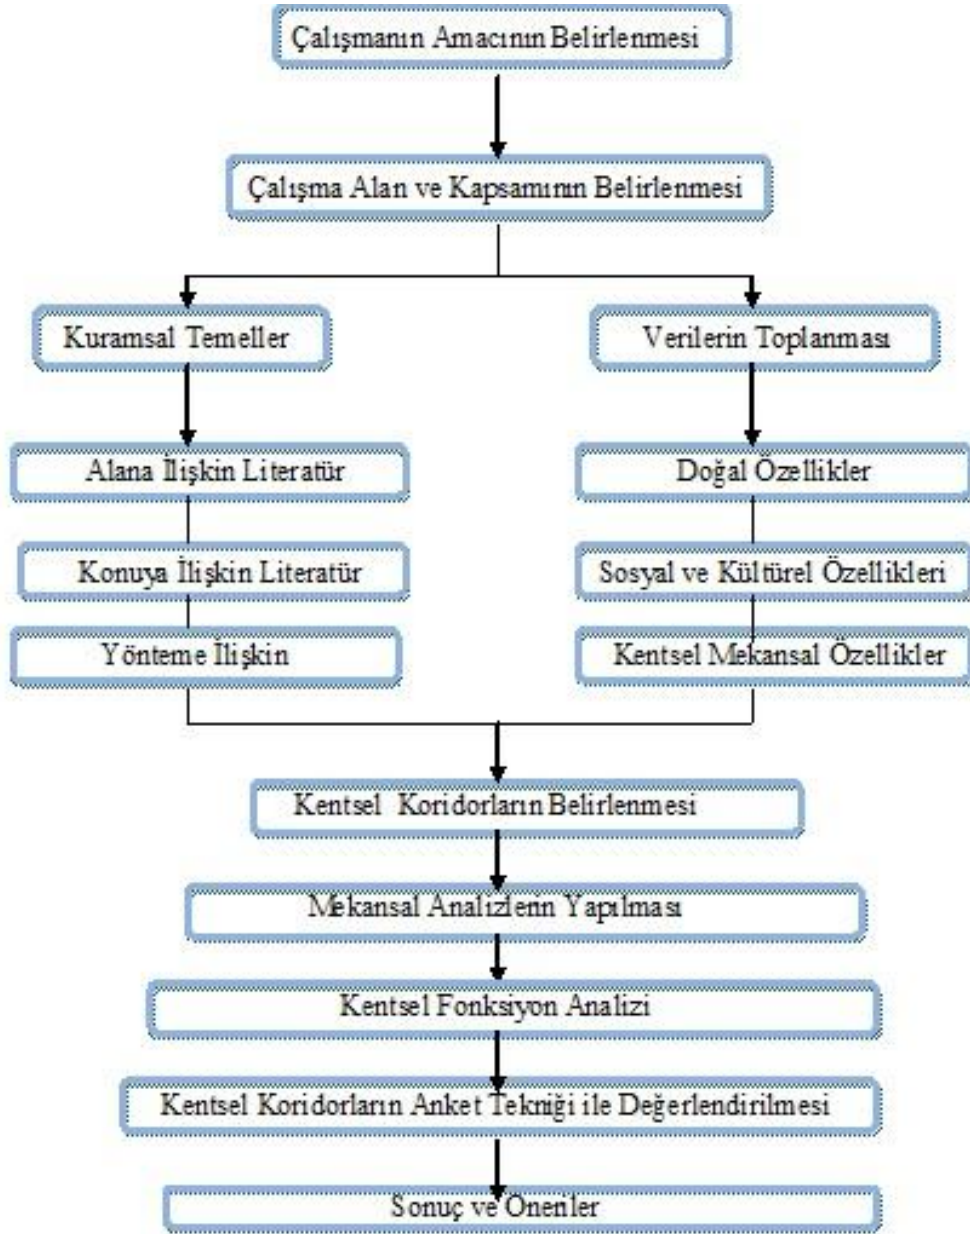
Çalışmanın Amacının Belirlenmesi

Çalışma Alan ve Kapsamının Belirlenmesi

Kuramsal Temeller

Alana İlişkin Literatür

Konuya İlişkin Literatür

Yönteme İlişkin

Verilerin Toplanması

Doğal Özellikler

Sosyal ve Kültürel Özellikleri

Kentsel Mekansal Özellikler

Kentsel Koridorların Belirlenmesi

Mekansal Analizlerin Yapılması

Kentsel Fonksiyon Analizi

Kentsel Koridorların Anket Tekniği ile Değerlendirilmesi

Sonuç ve Öneriler